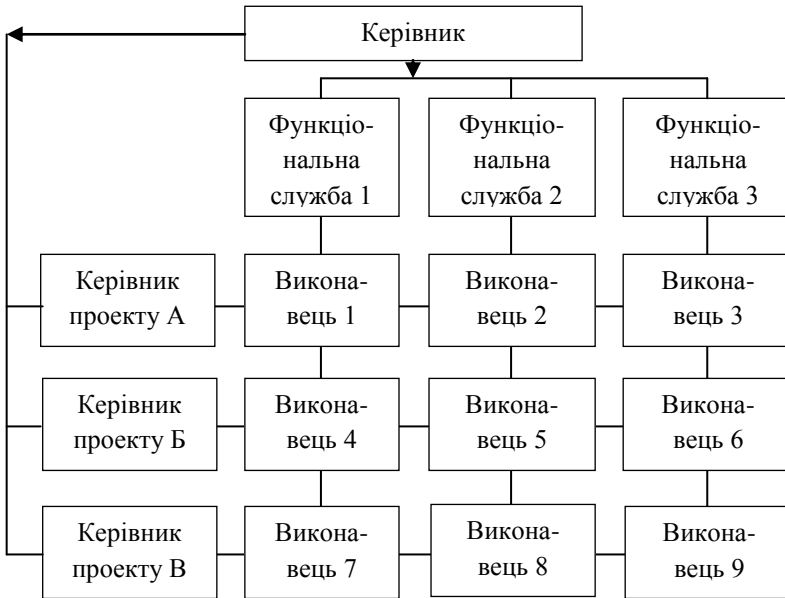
Керівник

Функціональна служба 1

Функціональна служба 2

Функціональна служба 3

Керівник проекту А

Виконавець 1

Виконавець 2

Виконавець 3

Керівник проекту Б

Виконавець 4

Виконавець 5

Виконавець 6

Керівник проекту В

Виконавець 7

Виконавець 8

Виконавець 9